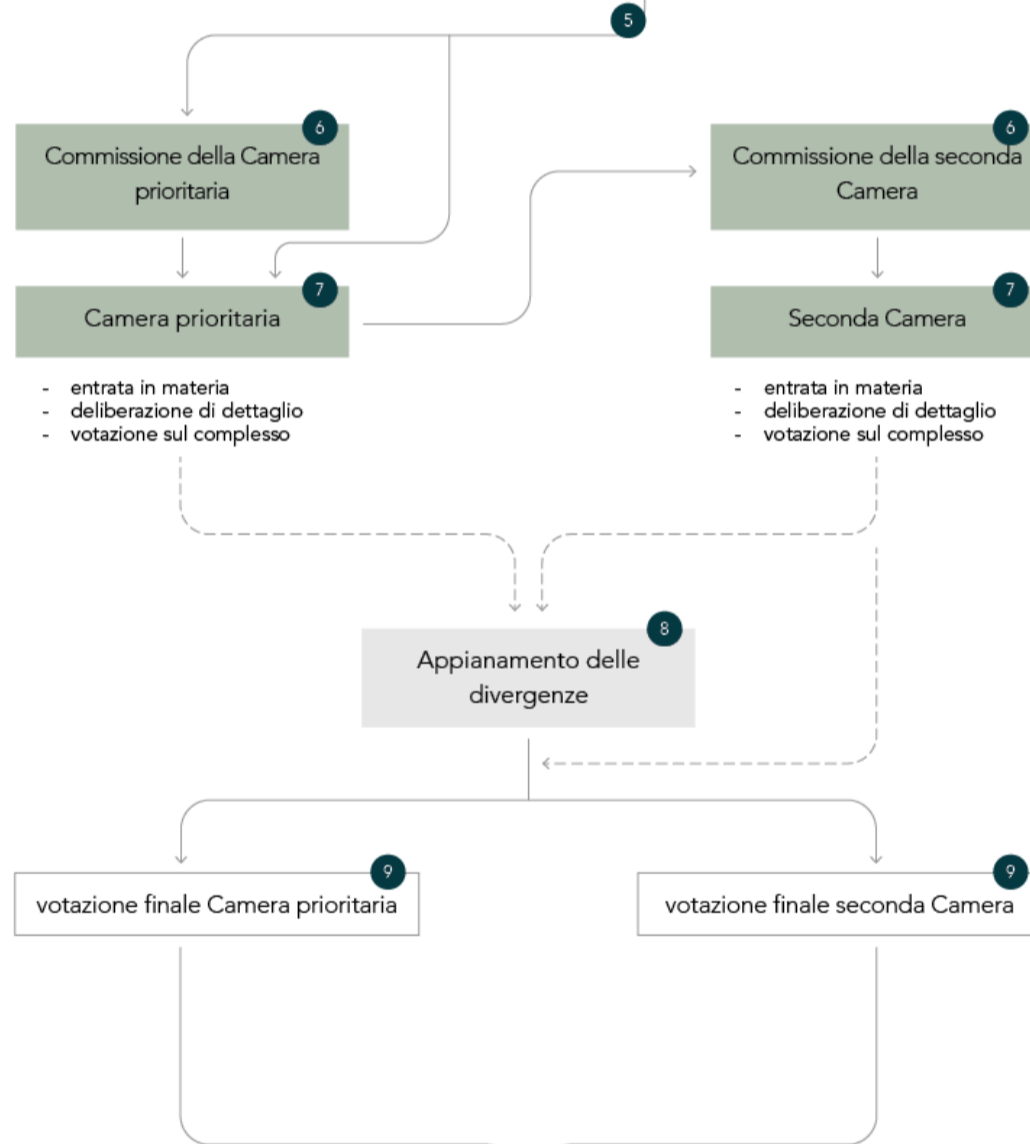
5

6
Commissione della Camera prioritaria

6
Commissione della seconda Camera

7
Camera prioritaria

- entrata in materia
- deliberazione di dettaglio
- votazione sul complesso

7
Seconda Camera

- entrata in materia
- deliberazione di dettaglio
- votazione sul complesso

8
Appianamento delle divergenze

9
votazione finale Camera prioritaria

9
votazione finale seconda Camera